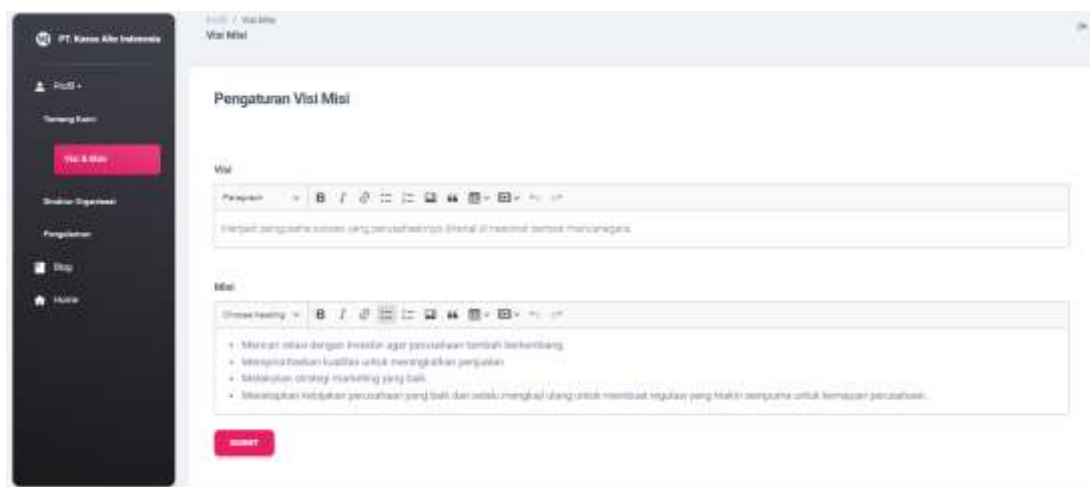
PT. Kurus Abi Indonesia

Profil +

Tentang Kami

Visi & Misi

Struktur Organisasi

Pengalaman

Blog

Home

Profil / Visi Misi

Visi Misi

Pengaturan Visi Misi

Visi

Paragraph

B I

Menjadi pengusaha sukses yang perusahaannya dikenal di nasional bahkan mancanegara

Misi

Choose heading

B I

- Mencari relasi dengan investor agar perusahaan tambah berkembang
- Meningkatkan kualitas untuk meningkatkan penjualan
- Melakukan strategi marketing yang baik
- Menetapkan kebijakan perusahaan yang baik dan selalu mengkaji ulang untuk membuat regulasi yang makin sempurna untuk kemajuan perusahaan.

SUBMIT